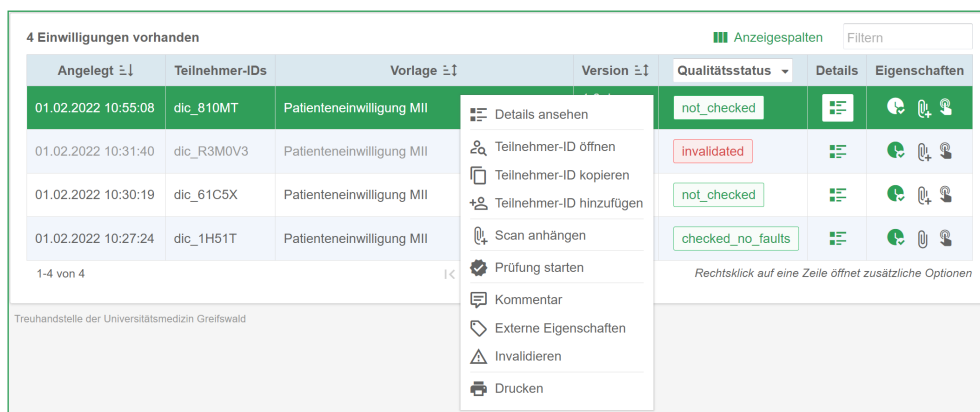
4 Einwilligungen vorhanden

Anzeigespalten

Filtern

| Angelegt | Teilnehmer-IDs | Vorlage | Version | Qualitätsstatus | Details | Eigenschaften |
|---|---|---|---|---|---|---|
| 01.02.2022 10:55:08 | dic_810MT | Patienteneinwilligung MII | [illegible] | not_checked | | |
| 01.02.2022 10:31:40 | dic_R3M0V3 | Patienteneinwilligung MII | | invalidated | | |
| 01.02.2022 10:30:19 | dic_61C5X | Patienteneinwilligung MII | | not_checked | | |
| 01.02.2022 10:27:24 | dic_1H51T | Patienteneinwilligung MII | | checked_no_faults | | |

1-4 von 4

Rechtsklick auf eine Zeile öffnet zusätzliche Optionen

Details ansehen
Teilnehmer-ID öffnen
Teilnehmer-ID kopieren
Teilnehmer-ID hinzufügen
Scan anhängen
Prüfung starten
Kommentar
Externe Eigenschaften
Invalidieren
Drucken

Treuhandstelle der Universitätsmedizin Greifswald